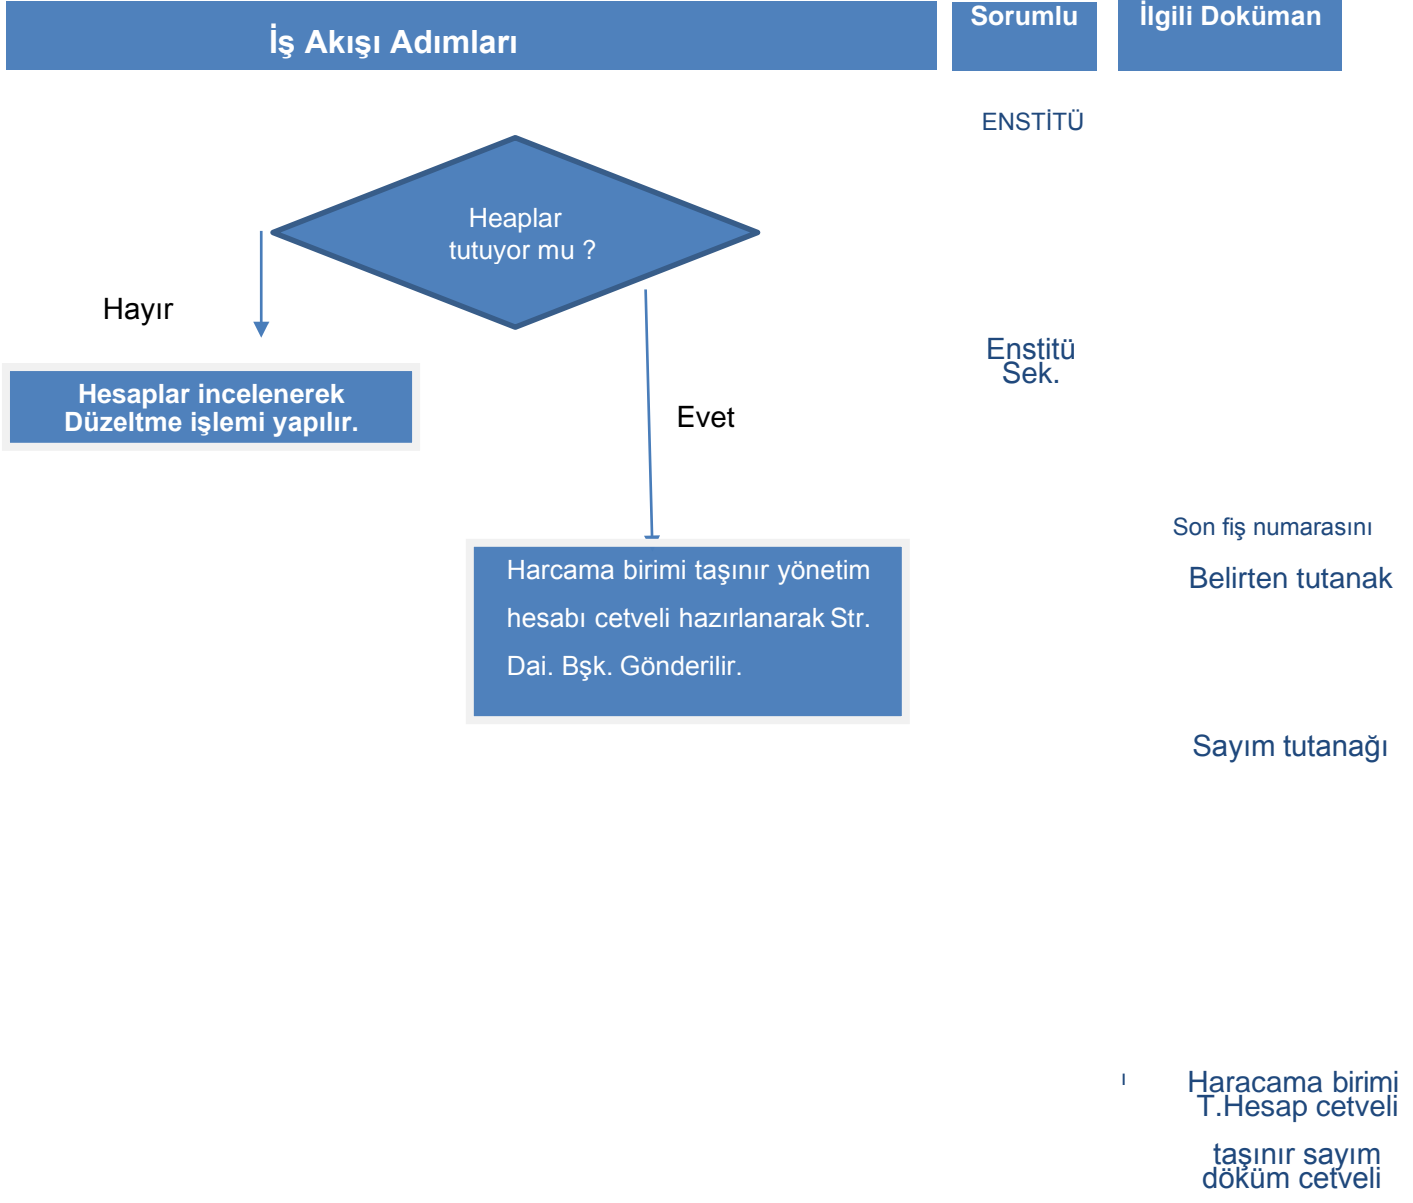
İş Akışı Adımları

Sorumlu

İlgili Doküman

ENSTİTÜ

Heaplar tutuyor mu ?

Hayır

Hesaplar incelenerek Düzeltme işlemi yapılır.

Evet

Enstitü Sek.

Son fiş numarasını

Belirten tutanak

Harcama birimi taşınır yönetim hesabı cetveli hazırlanarak Str. Dai. Bşk. Gönderilir.

Sayım tutanağı

Haracama birimi T.Hesap cetveli

taşınır sayım döküm cetveli